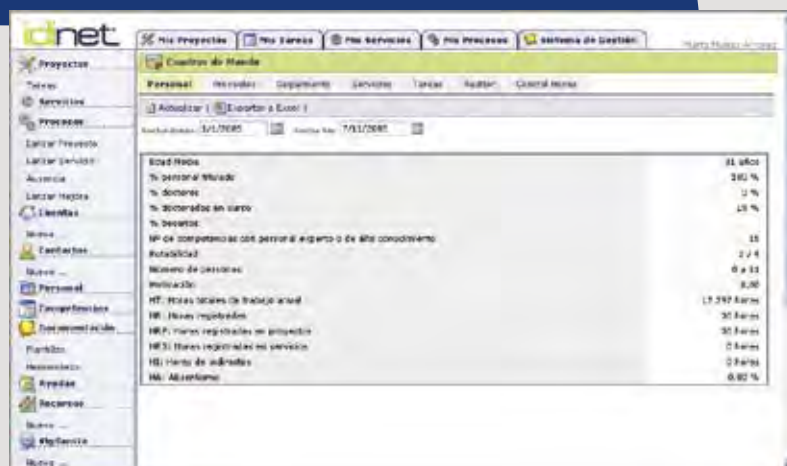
dnet

Mis Proyectos | Mis Tareas | Mis Servicios | Mis Procesos | Sistema de Gestión

Marta Muñoz Arroyo

Proyectos
Tareas
Servicios
Procesos
Lanzar Proyecto
Lanzar Servicio
Ausencia
Lanzar Mejora
Clientes
Nuevo ...
Contactos
Nuevo ...
Personal
Competencias
Documentación
Plantillas
Herramientas
Ayudas
Recursos
Nuevo ...
Vigilancia
Nuevo ...

Cuadros de Mando

Personal | Procesos | Seguimiento | Servicios | Tareas | Auditar | Control Horas

Actualizar | Exportar a Excel

Fecha desde: 3/1/2005 Fecha fin: 7/11/2005

| | |
|---|---|
| Edad Media | 31 años |
| % personal titulado | 100 % |
| % doctores | 0 % |
| % doctorados en curso | 15 % |
| % Becarios | |
| Nº de competencias con personal experto o de alto conocimiento | 15 |
| Rotabilidad | 2 / 4 |
| Número de personas | 6 a 11 |
| Motivación | 0,00 |
| HT: Horas totales de trabajo anual | 13.397 horas |
| HR: Horas registradas | 30 horas |
| HRP: Horas registradas en proyectos | 30 horas |
| HRS: Horas registradas en servicios | 0 horas |
| HI: Horas de indirectos | 0 horas |
| HA: Absentismo | 0.00 % |